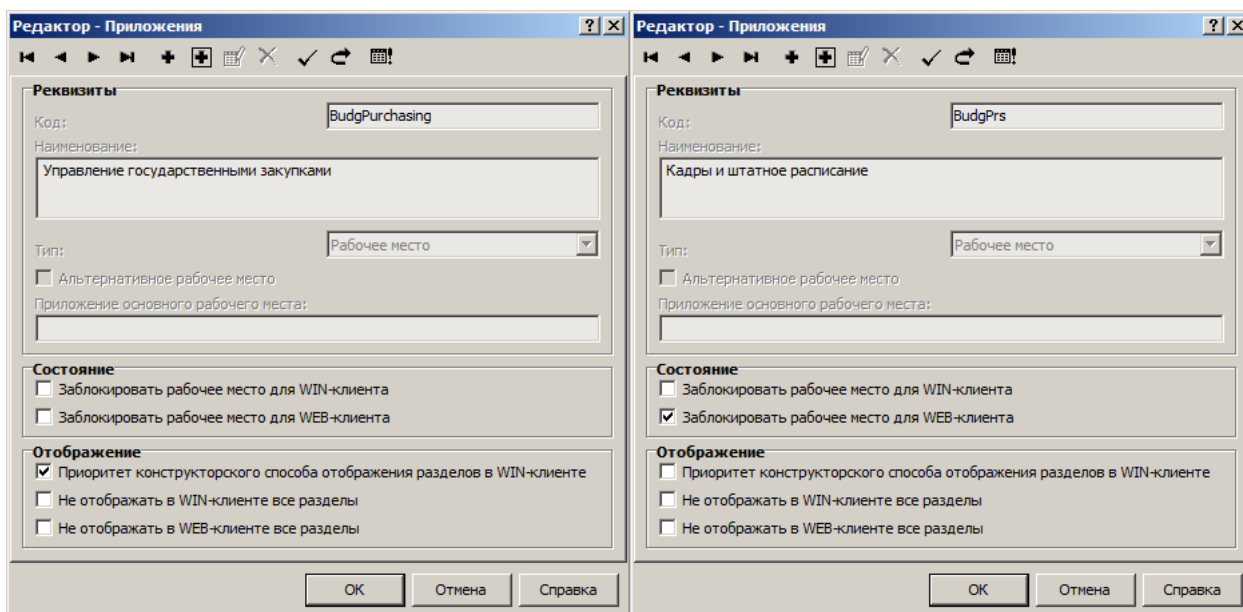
Редактор - Приложения ? X

Реквизиты
Код: BudgPurchasing
Наименование:
Управление государственными закупками
Тип: Рабочее место
Альтернативное рабочее место
Приложение основного рабочего места:

Состояние
Заблокировать рабочее место для WIN-клиента
Заблокировать рабочее место для WEB-клиента

Отображение
Приоритет конструкторского способа отображения разделов в WIN-клиенте
Не отображать в WIN-клиенте все разделы
Не отображать в WEB-клиенте все разделы

OK Отмена Справка

Редактор - Приложения ? X

Реквизиты
Код: BudgPrs
Наименование:
Кадры и штатное расписание
Тип: Рабочее место
Альтернативное рабочее место
Приложение основного рабочего места:

Состояние
Заблокировать рабочее место для WIN-клиента
Заблокировать рабочее место для WEB-клиента

Отображение
Приоритет конструкторского способа отображения разделов в WIN-клиенте
Не отображать в WIN-клиенте все разделы
Не отображать в WEB-клиенте все разделы

OK Отмена Справка